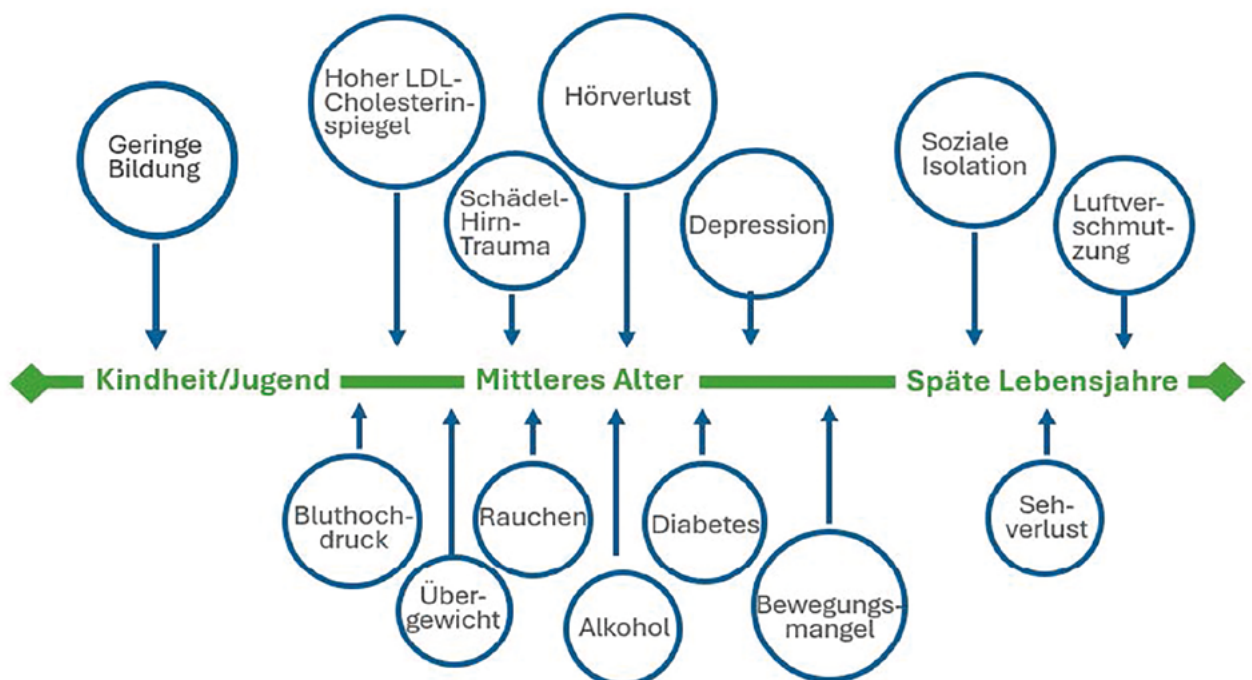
Geringe Bildung

Hoher LDL-Cholesterinspiegel

Schädel-Hirn-Trauma

Hörverlust

Depression

Soziale Isolation

Luftverschmutzung

Kindheit/Jugend

Mittleres Alter

Späte Lebensjahre

Bluthochdruck

Übergewicht

Rauchen

Alkohol

Diabetes

Bewegungsmangel

Sehverlust